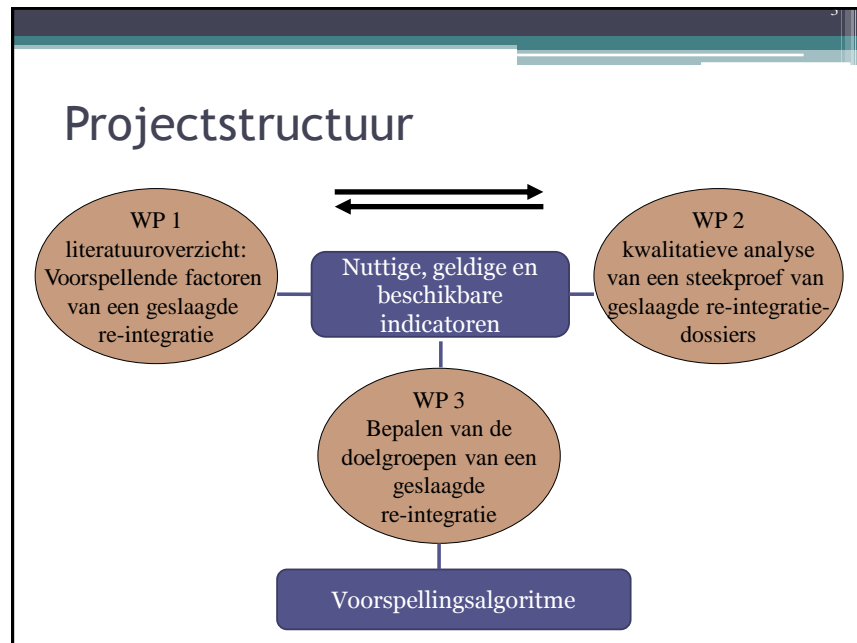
3

Projectstructuur

WP 1
literatuuroverzicht:
Voorspellende factoren van een geslaagde re-integratie

Nuttige, geldige en beschikbare indicatoren

WP 2
kwalitatieve analyse van een steekproef van geslaagde re-integratiedossiers

WP 3
Bepalen van de doelgroepen van een geslaagde re-integratie

Voorspellingsalgoritme